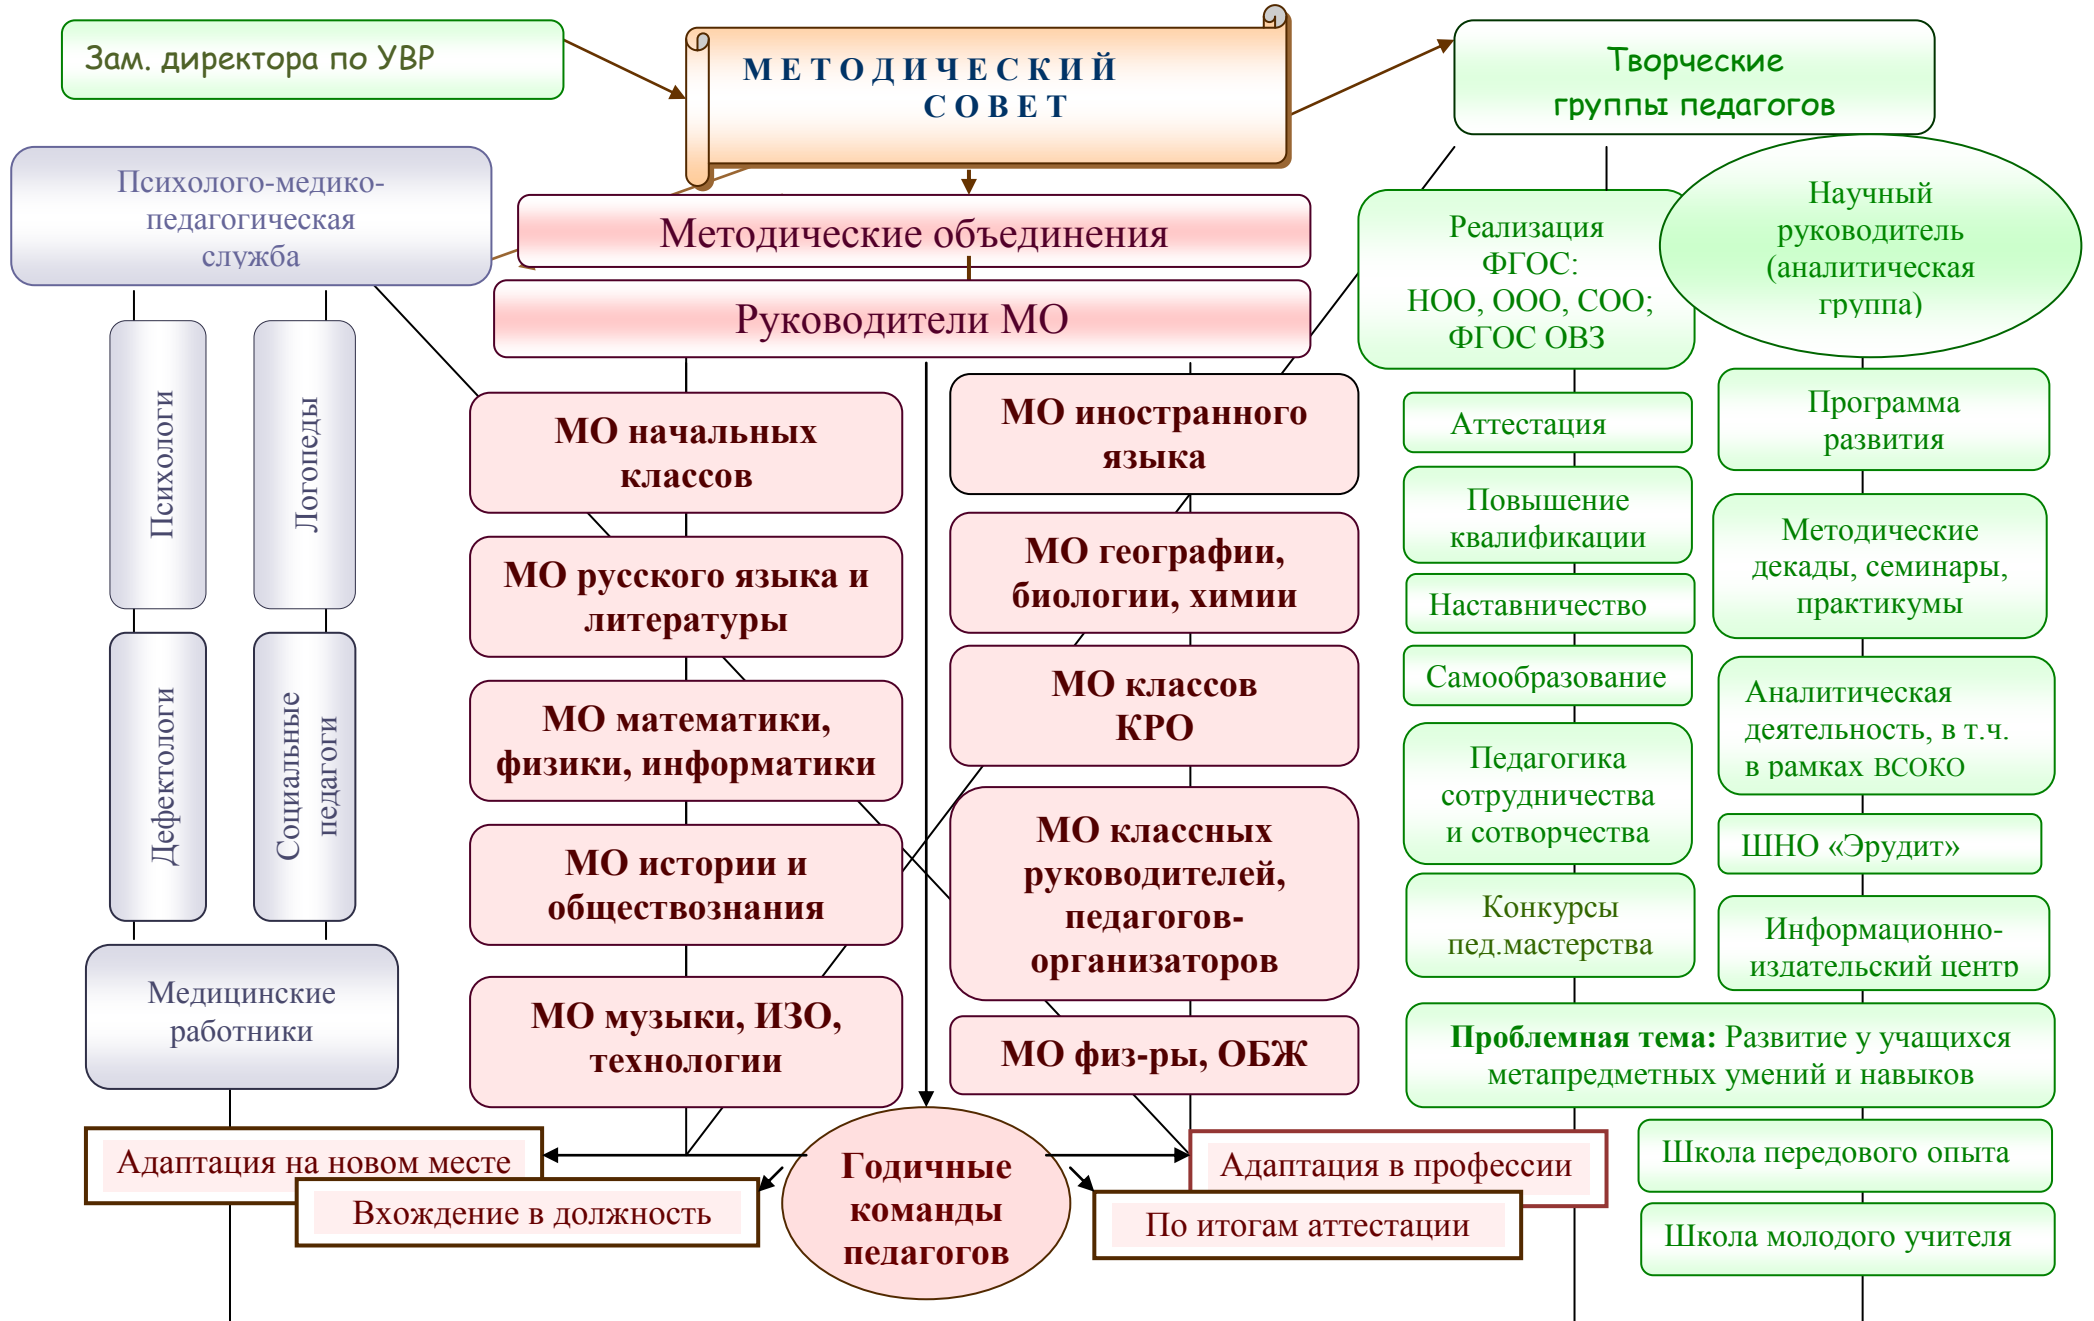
Зам. директора по УВР

МЕТОДИЧЕСКИЙ СОВЕТ

Творческие группы педагогов

Психолого-медико-педагогическая служба

Методические объединения

Руководители МО

Психологи

Логопеды

Дефектологи

Социальные педагоги

Медицинские работники

МО начальных классов

МО русского языка и литературы

МО математики, физики, информатики

МО истории и обществознания

МО музыки, ИЗО, технологии

МО иностранного языка

МО географии, биологии, химии

МО классов КРО

МО классных руководителей, педагогов-организаторов

МО физ-ры, ОБЖ

Реализация ФГОС: НОО, ООО, СОО; ФГОС ОВЗ

Научный руководитель (аналитическая группа)

Аттестация

Повышение квалификации

Наставничество

Самообразование

Педагогика сотрудничества и сотворчества

Конкурсы пед.мастерства

Программа развития

Методические декады, семинары, практикумы

Аналитическая деятельность, в т.ч. в рамках ВСОКО

ШНО «Эрудит»

Информационно-издательский центр

Проблемная тема: Развитие у учащихся метапредметных умений и навыков

Школа передового опыта

Школа молодого учителя

Адаптация на новом месте

Вхождение в должность

Годичные команды педагогов

Адаптация в профессии

По итогам аттестации